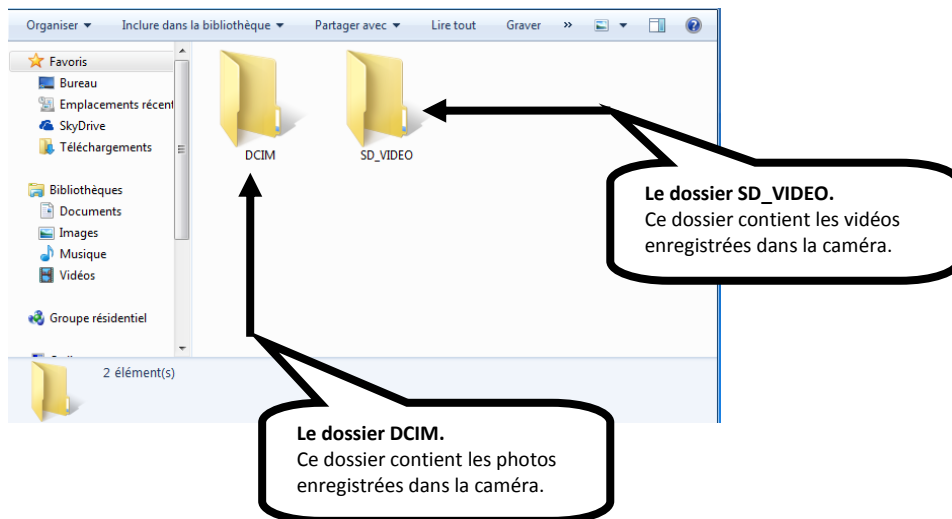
Organiser ▾ Inclure dans la bibliothèque ▾ Partager avec ▾ Lire tout Graver »

Favoris
Bureau
Emplacements récent
SkyDrive
Téléchargements

Bibliothèques
Documents
Images
Musique
Vidéos

Groupe résidentiel

DCIM

SD_VIDEO

2 élément(s)

**Le dossier SD_VIDEO.**
Ce dossier contient les vidéos enregistrées dans la caméra.

**Le dossier DCIM.**
Ce dossier contient les photos enregistrées dans la caméra.